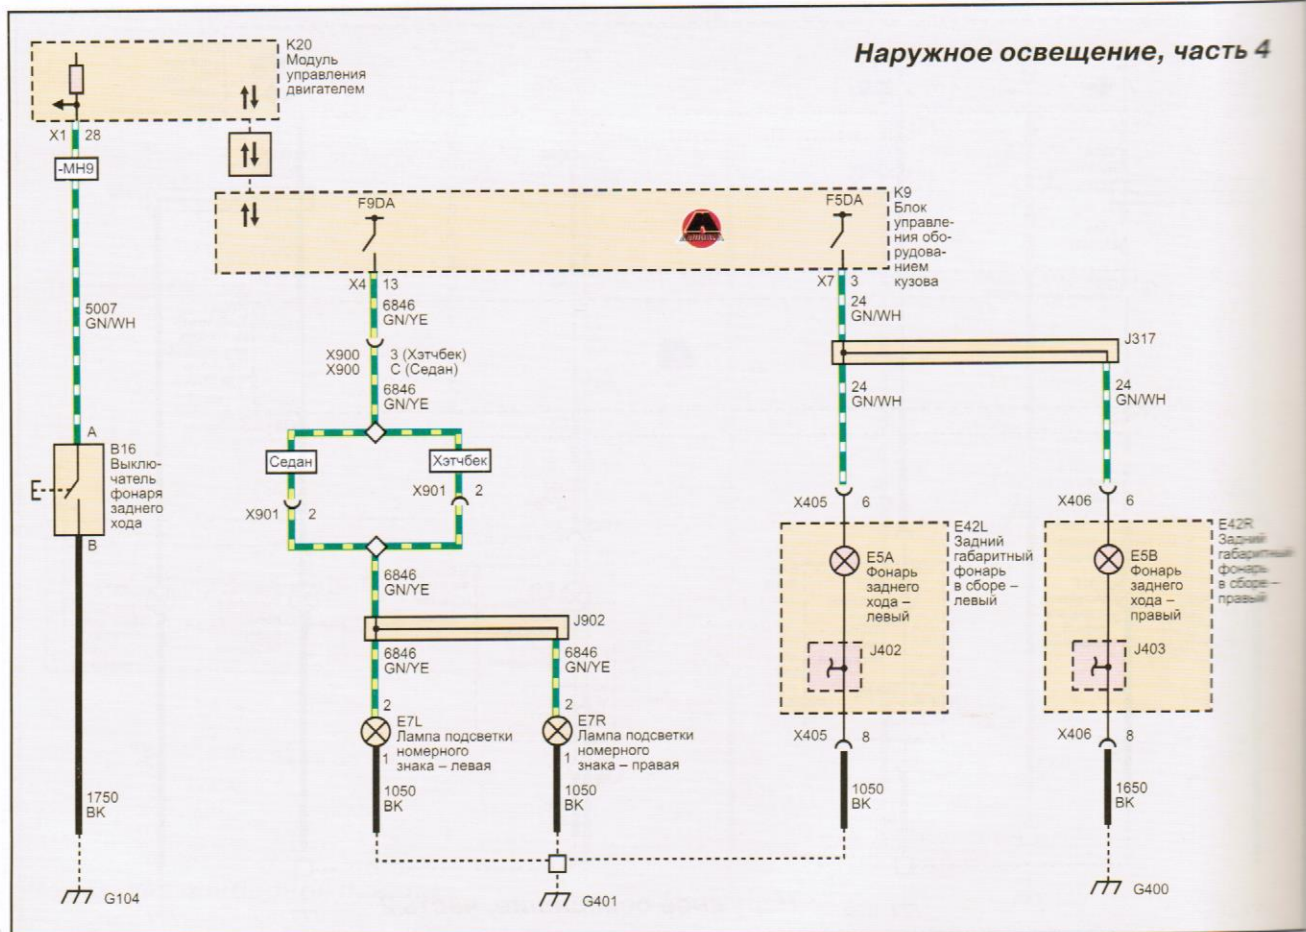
Наружное освещение, часть 4

K20
Модуль управления двигателем

X1 28

-MH9

5007
GN/WH

A

B16
Выключатель фонаря заднего хода

B

1750
BK

G104

F9DA

F5DA

K9
Блок управления оборудованием кузова

X4 13

6846
GN/YE

X900 3 (Хэтчбек)
X900 C (Седан)

6846
GN/YE

Седан

Хэтчбек

X901 2

X901 2

6846
GN/YE

J902

6846
GN/YE

6846
GN/YE

2

E7L
Лампа подсветки номерного знака – левая

1

1050
BK

2

E7R
Лампа подсветки номерного знака – правая

1

1050
BK

G401

X7 3

24
GN/WH

J317

24
GN/WH

24
GN/WH

X405 6

E42L
Задний габаритный фонарь в сборе – левый

E5A
Фонарь заднего хода – левый

J402

X405 8

1050
BK

X406 6

E42R
Задний габаритный фонарь в сборе – правый

E5B
Фонарь заднего хода – правый

J403

X406 8

1650
BK

G400